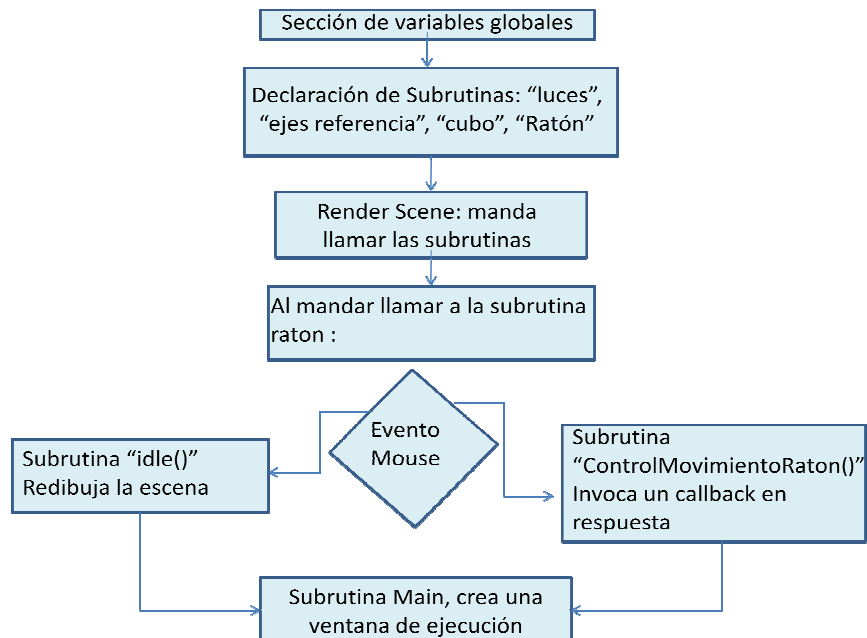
Sección de variables globales

Declaración de Subrutinas: “luces”, “ejes referencia”, “cubo”, “Ratón”

Render Scene: manda llamar las subrutinas

Al mandar llamar a la subrutina raton :

Evento Mouse

Subrutina “idle()” Redibuja la escena

Subrutina “ControlMovimientoRaton()” Invoca un callback en respuesta

Subrutina Main, crea una ventana de ejecución